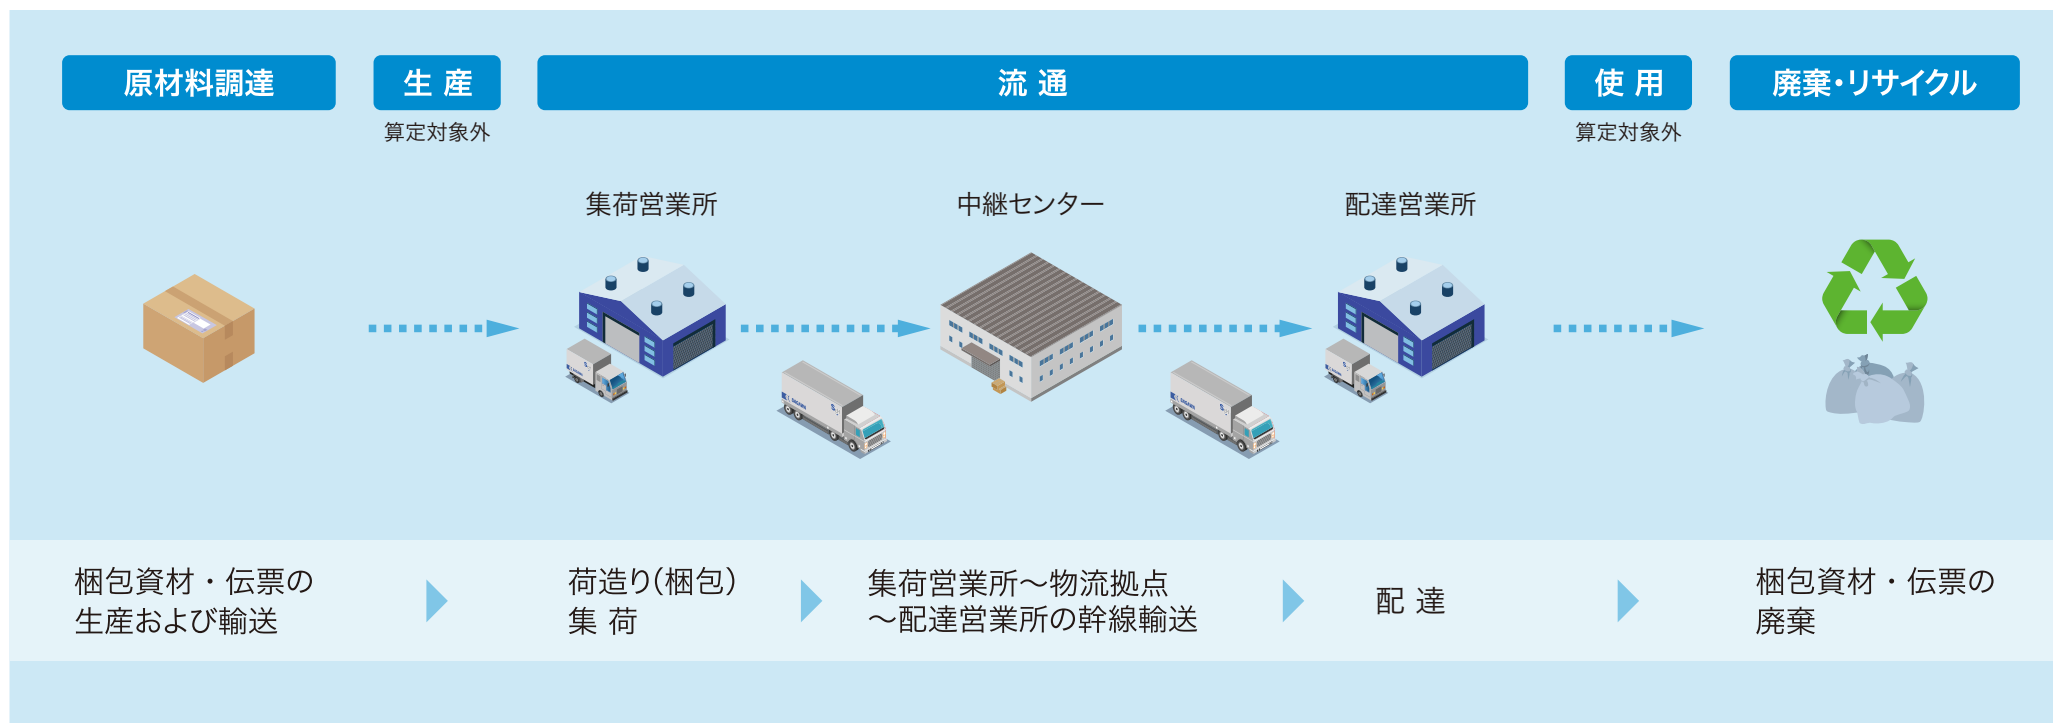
原材料調達

生 産
算定対象外

流 通

使 用
算定対象外

廃棄・リサイクル

集荷営業所

中継センター

配達営業所

梱包資材・伝票の生産および輸送

荷造り(梱包)
集 荷

集荷営業所〜物流拠点〜配達営業所の幹線輸送

配 達

梱包資材・伝票の廃棄